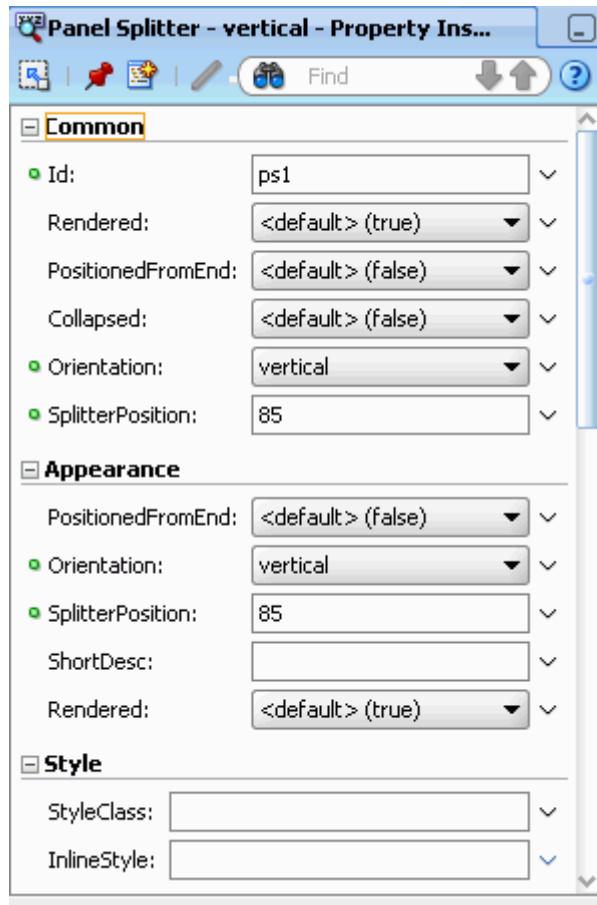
Panel Splitter - vertical - Property Ins...

Find

Common

Id: ps1

Rendered: <default> (true)

PositionedFromEnd: <default> (false)

Collapsed: <default> (false)

Orientation: vertical

SplitterPosition: 85

Appearance

PositionedFromEnd: <default> (false)

Orientation: vertical

SplitterPosition: 85

ShortDesc:

Rendered: <default> (true)

Style

StyleClass:

InlineStyle: